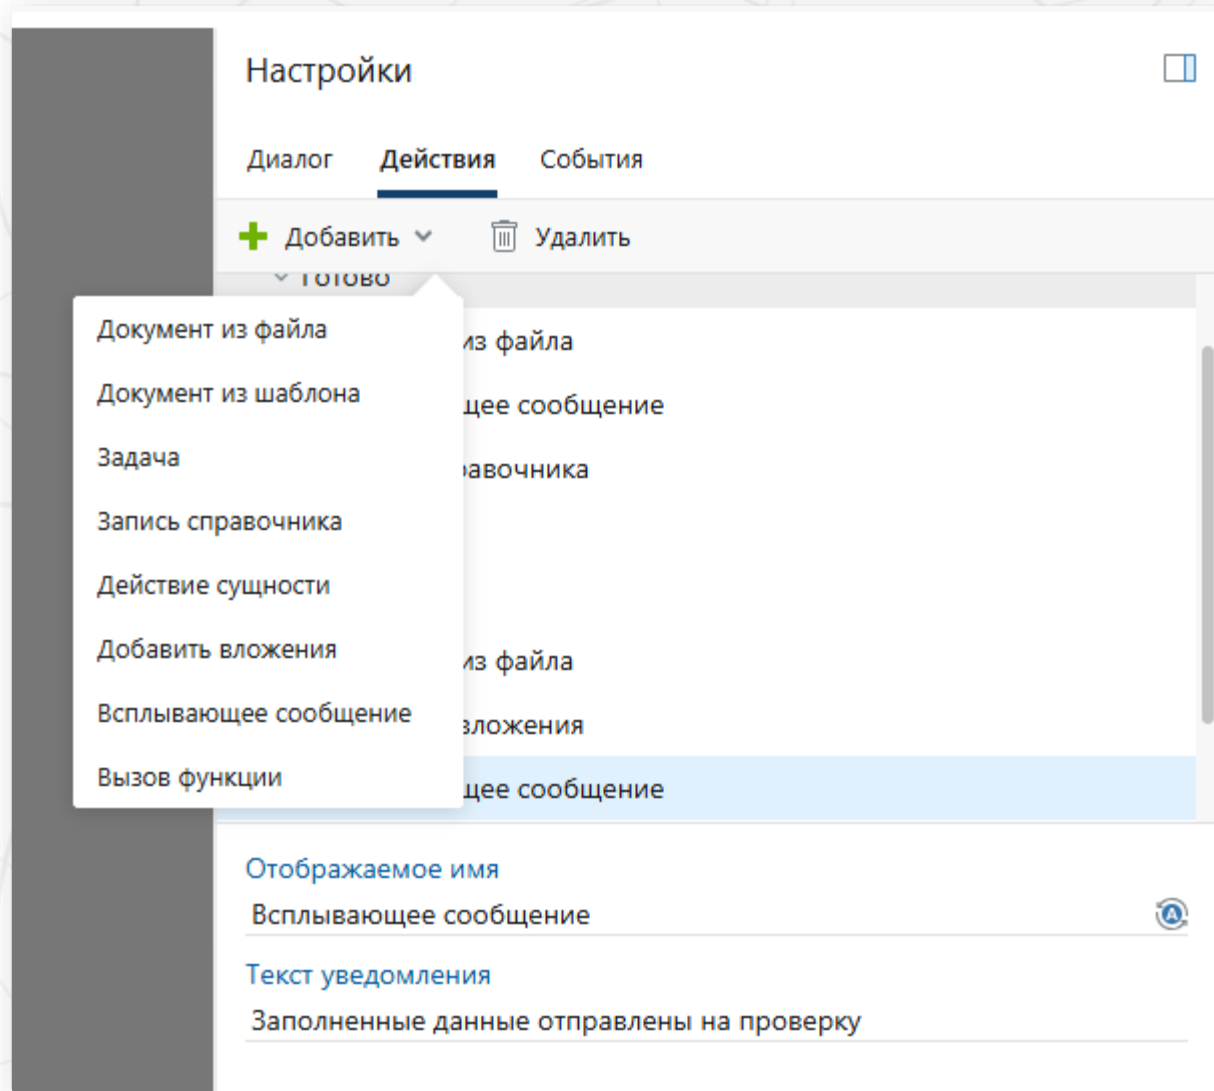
Настройки

Диалог Действия События

Добавить Удалить

Готово

Документ из файла
Документ из шаблона
Задача
Запись справочника
Действие сущности
Добавить вложения
Всплывающее сообщение
Вызов функции

из файла
щее сообщение
равочника

из файла
вложения
щее сообщение

Отображаемое имя
Всплывающее сообщение

Текст уведомления
Заполненные данные отправлены на проверку